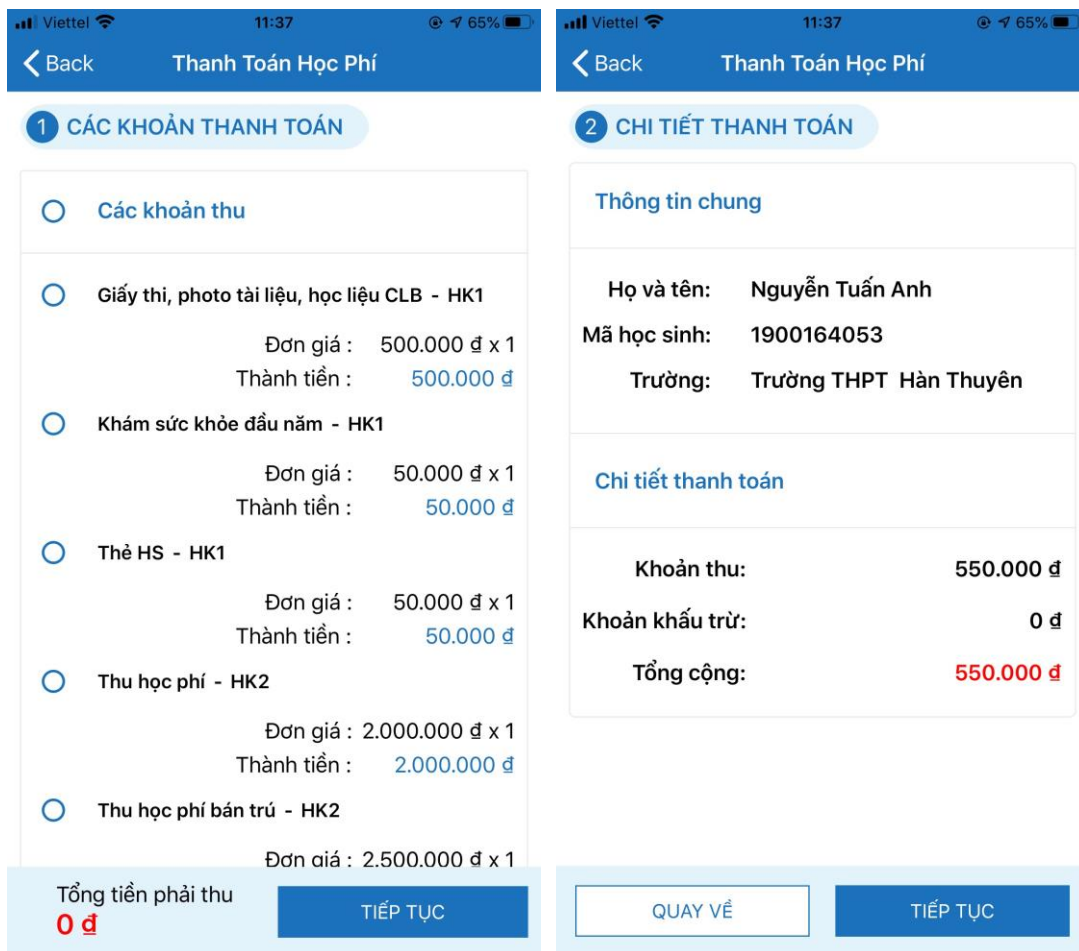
Viettel 11:37 65%
Back Thanh Toán Học Phí

1 CÁC KHOẢN THANH TOÁN

Các khoản thu

Giấy thi, photo tài liệu, học liệu CLB - HK1
Đơn giá : 500.000 ₫ x 1
Thành tiền : 500.000 ₫

Khám sức khỏe đầu năm - HK1
Đơn giá : 50.000 ₫ x 1
Thành tiền : 50.000 ₫

Thẻ HS - HK1
Đơn giá : 50.000 ₫ x 1
Thành tiền : 50.000 ₫

Thu học phí - HK2
Đơn giá : 2.000.000 ₫ x 1
Thành tiền : 2.000.000 ₫

Thu học phí bán trú - HK2
Đơn giá : 2.500.000 ₫ x 1

Tổng tiền phải thu
0 ₫
TIẾP TỤC

Viettel 11:37 65%
Back Thanh Toán Học Phí

2 CHI TIẾT THANH TOÁN

Thông tin chung

Họ và tên: Nguyễn Tuấn Anh
Mã học sinh: 1900164053
Trường: Trường THPT Hàn Thuyên

Chi tiết thanh toán

Khoản thu: 550.000 ₫
Khoản khấu trừ: 0 ₫
Tổng cộng: 550.000 ₫

QUAY VỀ
TIẾP TỤC